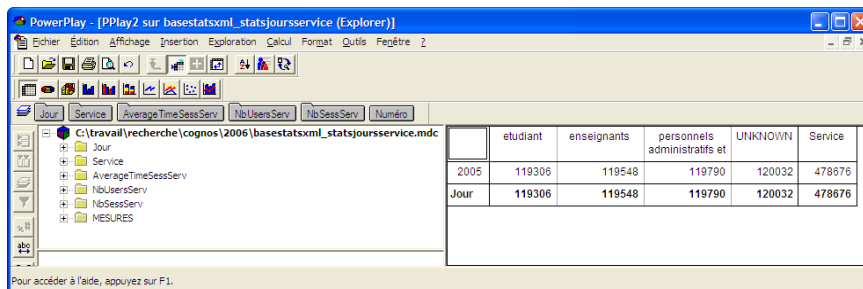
PowerPlay - [PPlay2 sur basestatsxml_statsjoursservice (Explorer)]

Fichier Édition Affichage Insertion Exploration Calcul Format Outils Fenêtre ?

Jour Service AverageTimeSessServ NbUsersServ NbSessServ Numéro

C:\travail\recherche\cognos\2006\basestatsxml_statsjoursservice.mdc
Jour
Service
AverageTimeSessServ
NbUsersServ
NbSessServ
MESURES

abc

| | etudiant | enseignants | personnels administratifs et | UNKNOWN | Service |
|---|---|---|---|---|---|
| 2005 | 119306 | 119548 | 119790 | 120032 | 478676 |
| **Jour** | **119306** | **119548** | **119790** | **120032** | **478676** |

Pour accéder à l'aide, appuyez sur F1.